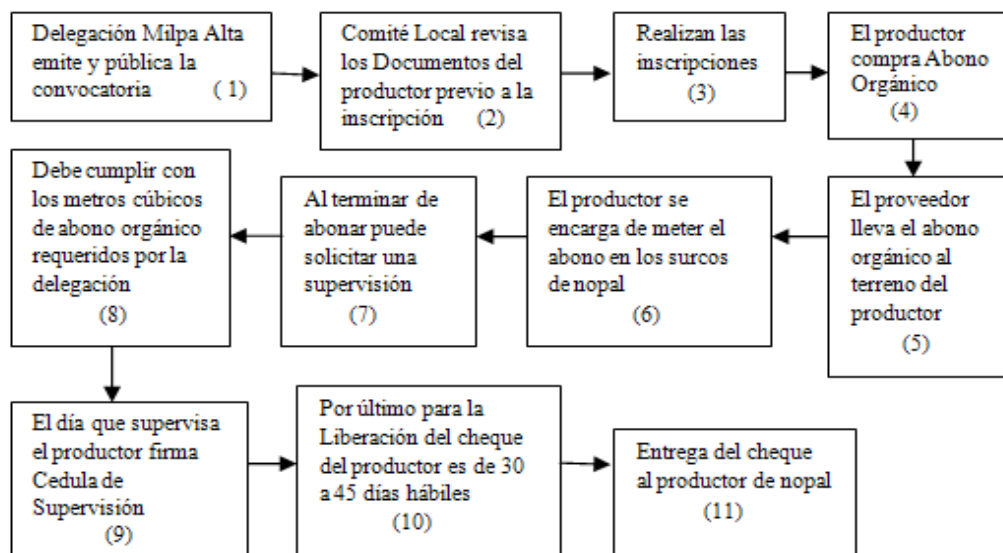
Delegación Milpa Alta emite y pública la convocatoria (1)

Comité Local revisa los Documentos del productor previo a la inscripción (2)

Realizan las inscripciones (3)

El productor compra Abono Orgánico (4)

El proveedor lleva el abono orgánico al terreno del productor (5)

El productor se encarga de meter el abono en los surcos de nopal (6)

Al terminar de abonar puede solicitar una supervisión (7)

Debe cumplir con los metros cúbicos de abono orgánico requeridos por la delegación (8)

El día que supervisa el productor firma Cedula de Supervisión (9)

Por último para la Liberación del cheque del productor es de 30 a 45 días hábiles (10)

Entrega del cheque al productor de nopal (11)